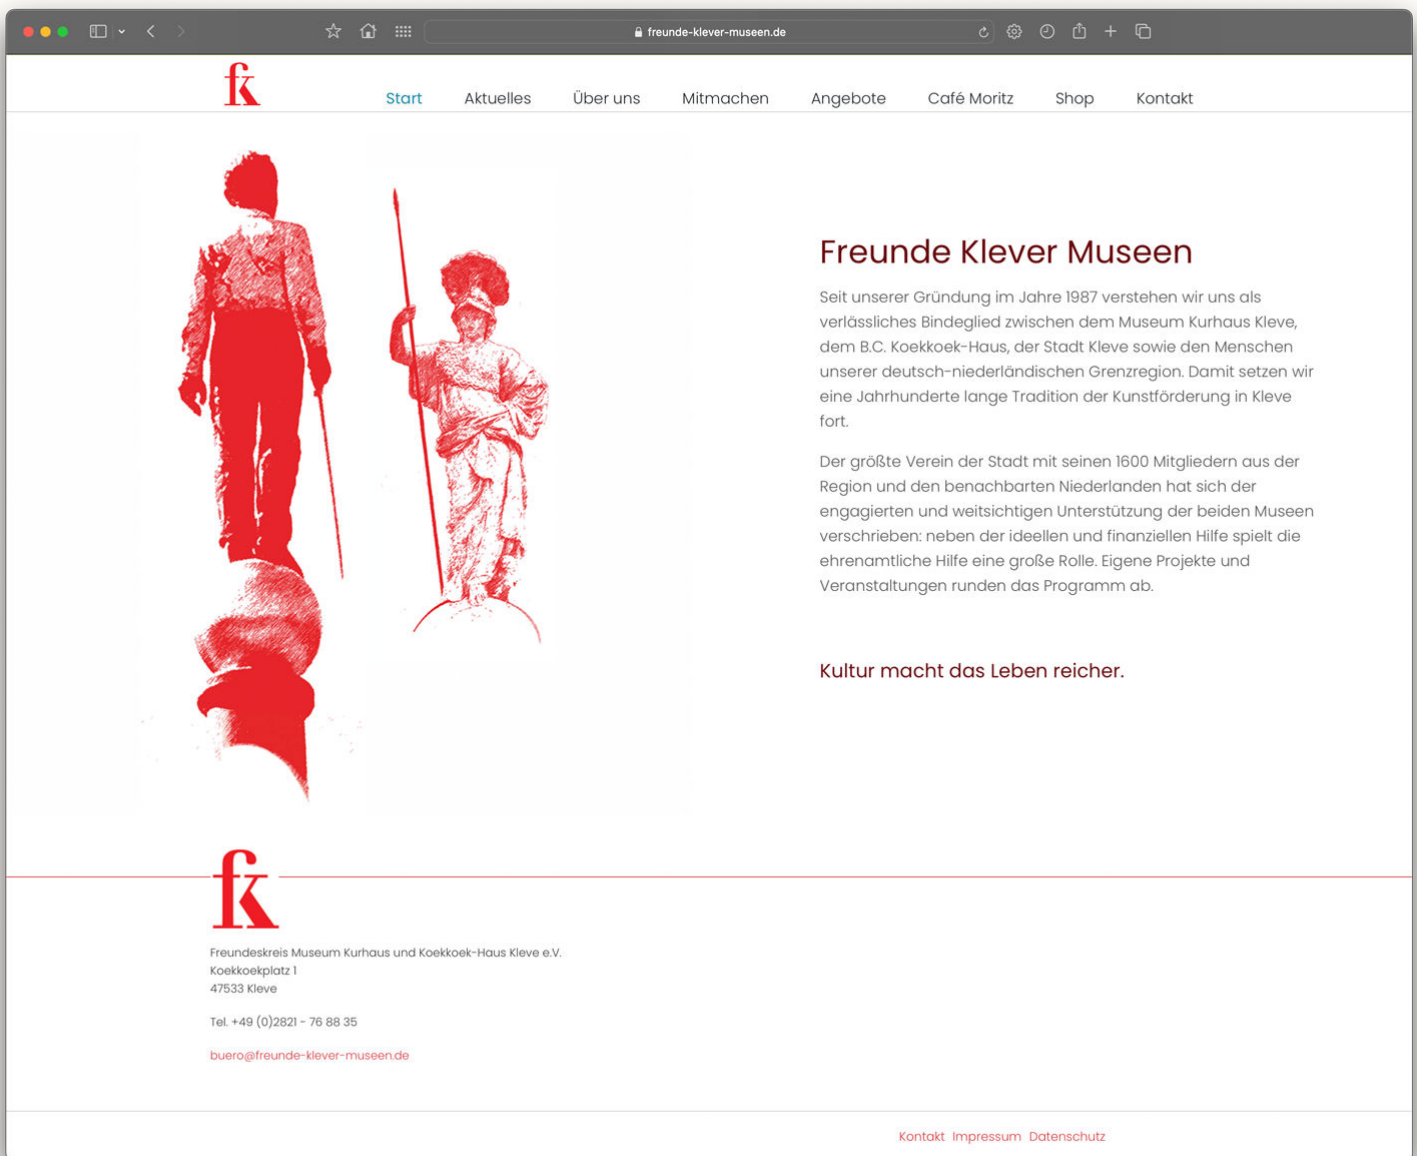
freunde-klever-museen.de

fk

Start Aktuelles Über uns Mitmachen Angebote Café Moritz Shop Kontakt

Freunde Klever Museen

Seit unserer Gründung im Jahre 1987 verstehen wir uns als verlässliches Bindeglied zwischen dem Museum Kurhaus Kleve, dem B.C. Koekkoek-Haus, der Stadt Kleve sowie den Menschen unserer deutsch-niederländischen Grenzregion. Damit setzen wir eine Jahrhunderte lange Tradition der Kunstförderung in Kleve fort.

Der größte Verein der Stadt mit seinen 1600 Mitgliedern aus der Region und den benachbarten Niederlanden hat sich der engagierten und weitsichtigen Unterstützung der beiden Museen verschrieben: neben der ideellen und finanziellen Hilfe spielt die ehrenamtliche Hilfe eine große Rolle. Eigene Projekte und Veranstaltungen runden das Programm ab.

Kultur macht das Leben reicher.

fk

Freundeskreis Museum Kurhaus und Koekkoek-Haus Kleve e.V.
Koekkoekplatz 1
47533 Kleve

Tel. +49 (0)2821 - 76 88 35

buero@freunde-klever-museen.de

Kontakt Impressum Datenschutz